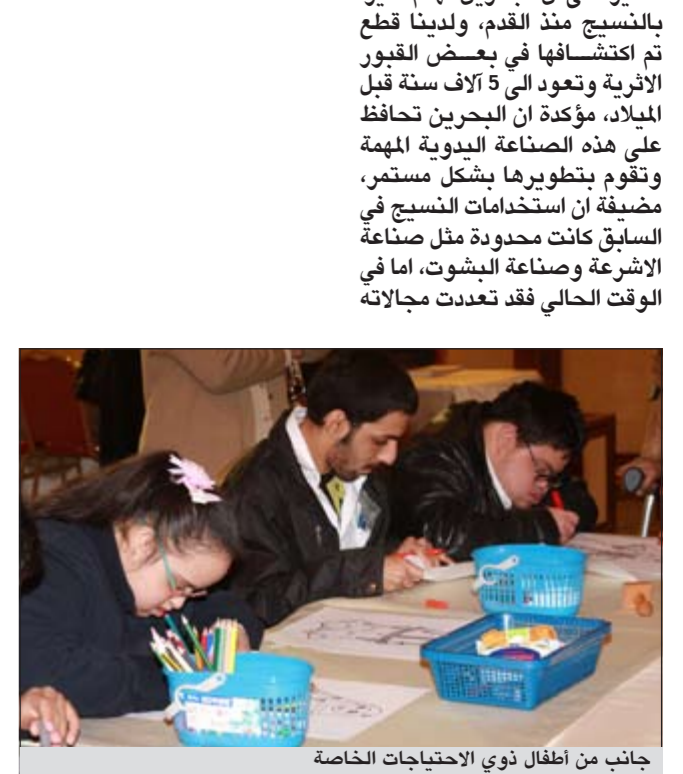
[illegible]
بالنسيج منذ القدم، ولدينا قطع تم اكتشافها في بعض القبور الاثرية وتعود الى 5 آلاف سنة قبل الميلاد، مؤكدة ان البحرين تحافظ على هذه الصناعة اليدوية المهمة وتقوم بتطويرها بشكل مستمر، مضيفة ان استخدامات النسيج في السابق كانت محدودة مثل صناعة الاشرعة وصناعة البشوت، اما في الوقت الحالي فقد تعددت مجالاته

جانب من أطفال ذوي الاحتياجات الخاصة